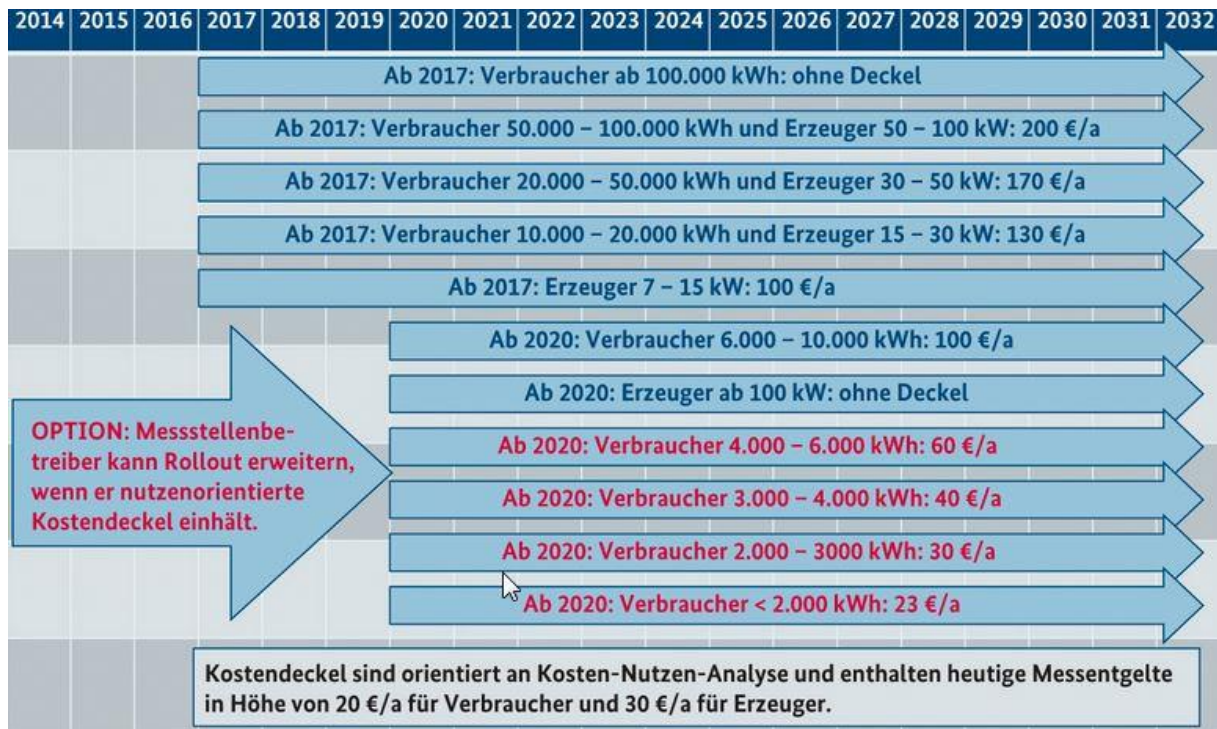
| 2014 | 2015 | 2016 | 2017 | 2018 | 2019 | 2020 | 2021 | 2022 | 2023 | 2024 | 2025 | 2026 | 2027 | 2028 | 2029 | 2030 | 2031 | 2032 |
|---|---|---|---|---|---|---|---|---|---|---|---|---|---|---|---|---|---|---|

Ab 2017: Verbraucher ab 100.000 kWh: ohne Deckel

Ab 2017: Verbraucher 50.000 – 100.000 kWh und Erzeuger 50 – 100 kW: 200 €/a

Ab 2017: Verbraucher 20.000 – 50.000 kWh und Erzeuger 30 – 50 kW: 170 €/a

Ab 2017: Verbraucher 10.000 – 20.000 kWh und Erzeuger 15 – 30 kW: 130 €/a

Ab 2017: Erzeuger 7 – 15 kW: 100 €/a

Ab 2020: Verbraucher 6.000 – 10.000 kWh: 100 €/a

Ab 2020: Erzeuger ab 100 kW: ohne Deckel

OPTION: Messstellenbetreiber kann Rollout erweitern, wenn er nutzenorientierte Kostendeckel einhält.

Ab 2020: Verbraucher 4.000 – 6.000 kWh: 60 €/a

Ab 2020: Verbraucher 3.000 – 4.000 kWh: 40 €/a

Ab 2020: Verbraucher 2.000 – 3000 kWh: 30 €/a

Ab 2020: Verbraucher < 2.000 kWh: 23 €/a

Kostendeckel sind orientiert an Kosten-Nutzen-Analyse und enthalten heutige Messentgelte in Höhe von 20 €/a für Verbraucher und 30 €/a für Erzeuger.